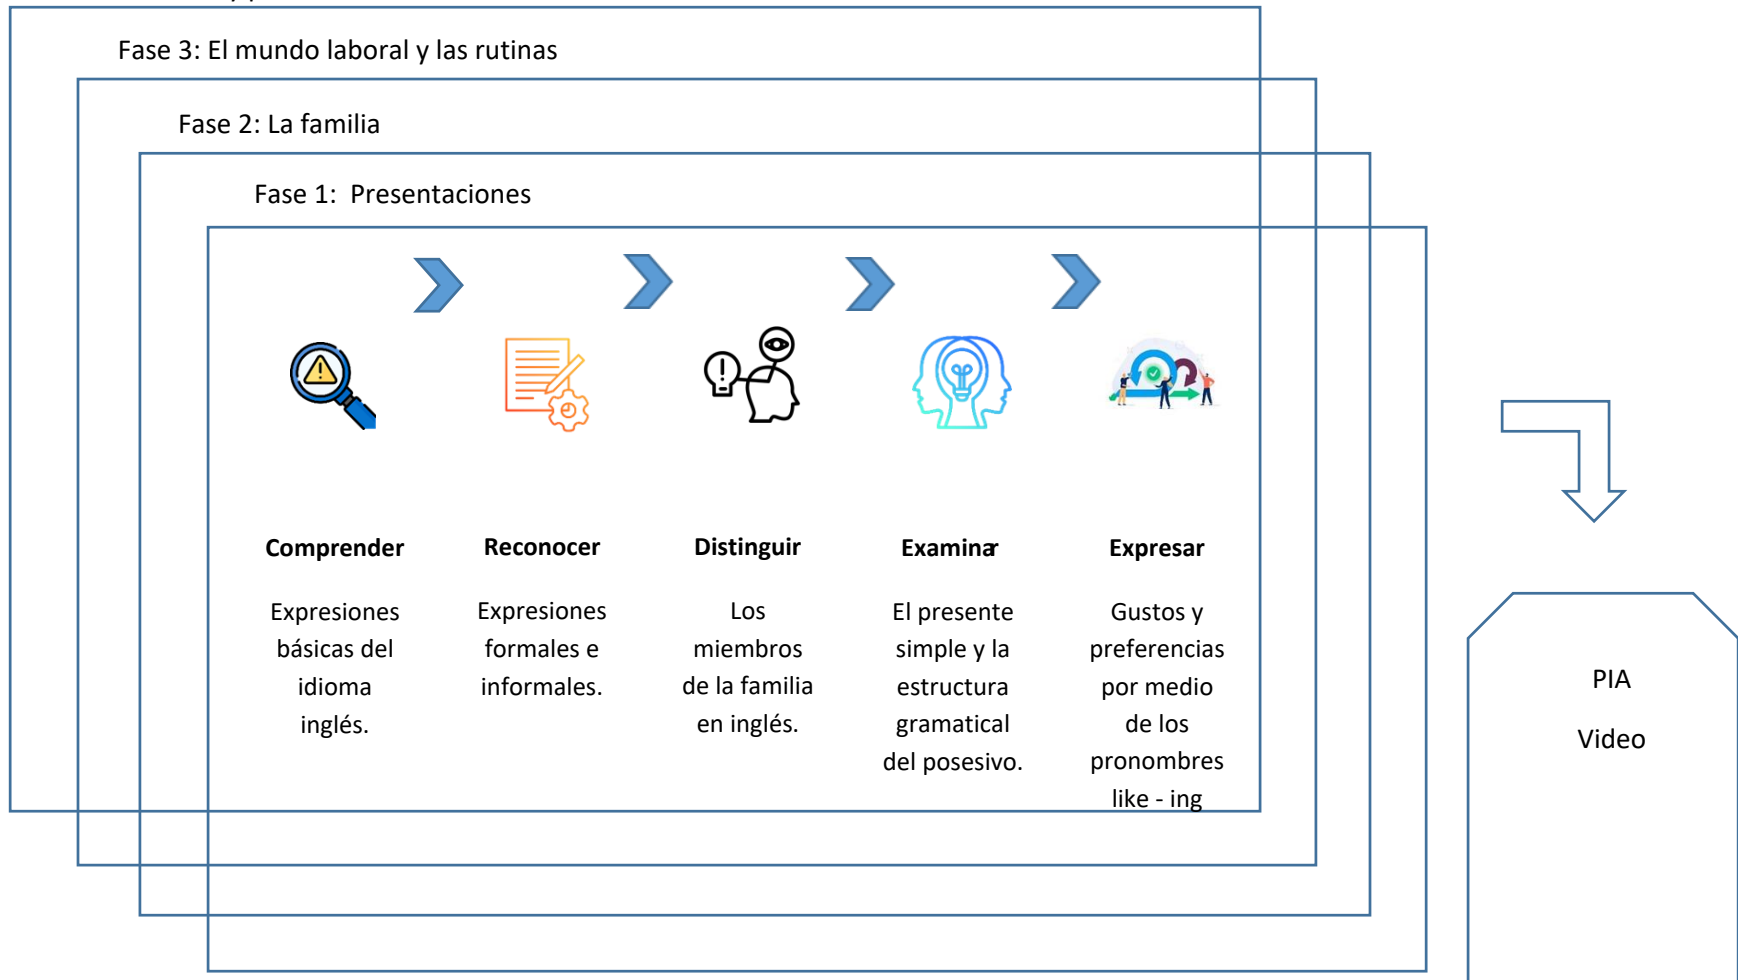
Fase 3: El mundo laboral y las rutinas

Fase 2: La familia

Fase 1: Presentaciones

Comprender

Expresiones básicas del idioma inglés.

Reconocer

Expresiones formales e informales.

Distinguir

Los miembros de la familia en inglés.

Examinar

El presente simple y la estructura gramatical del posesivo.

Expresar

Gustos y preferencias por medio de los pronombres like - ing

PIA

Video